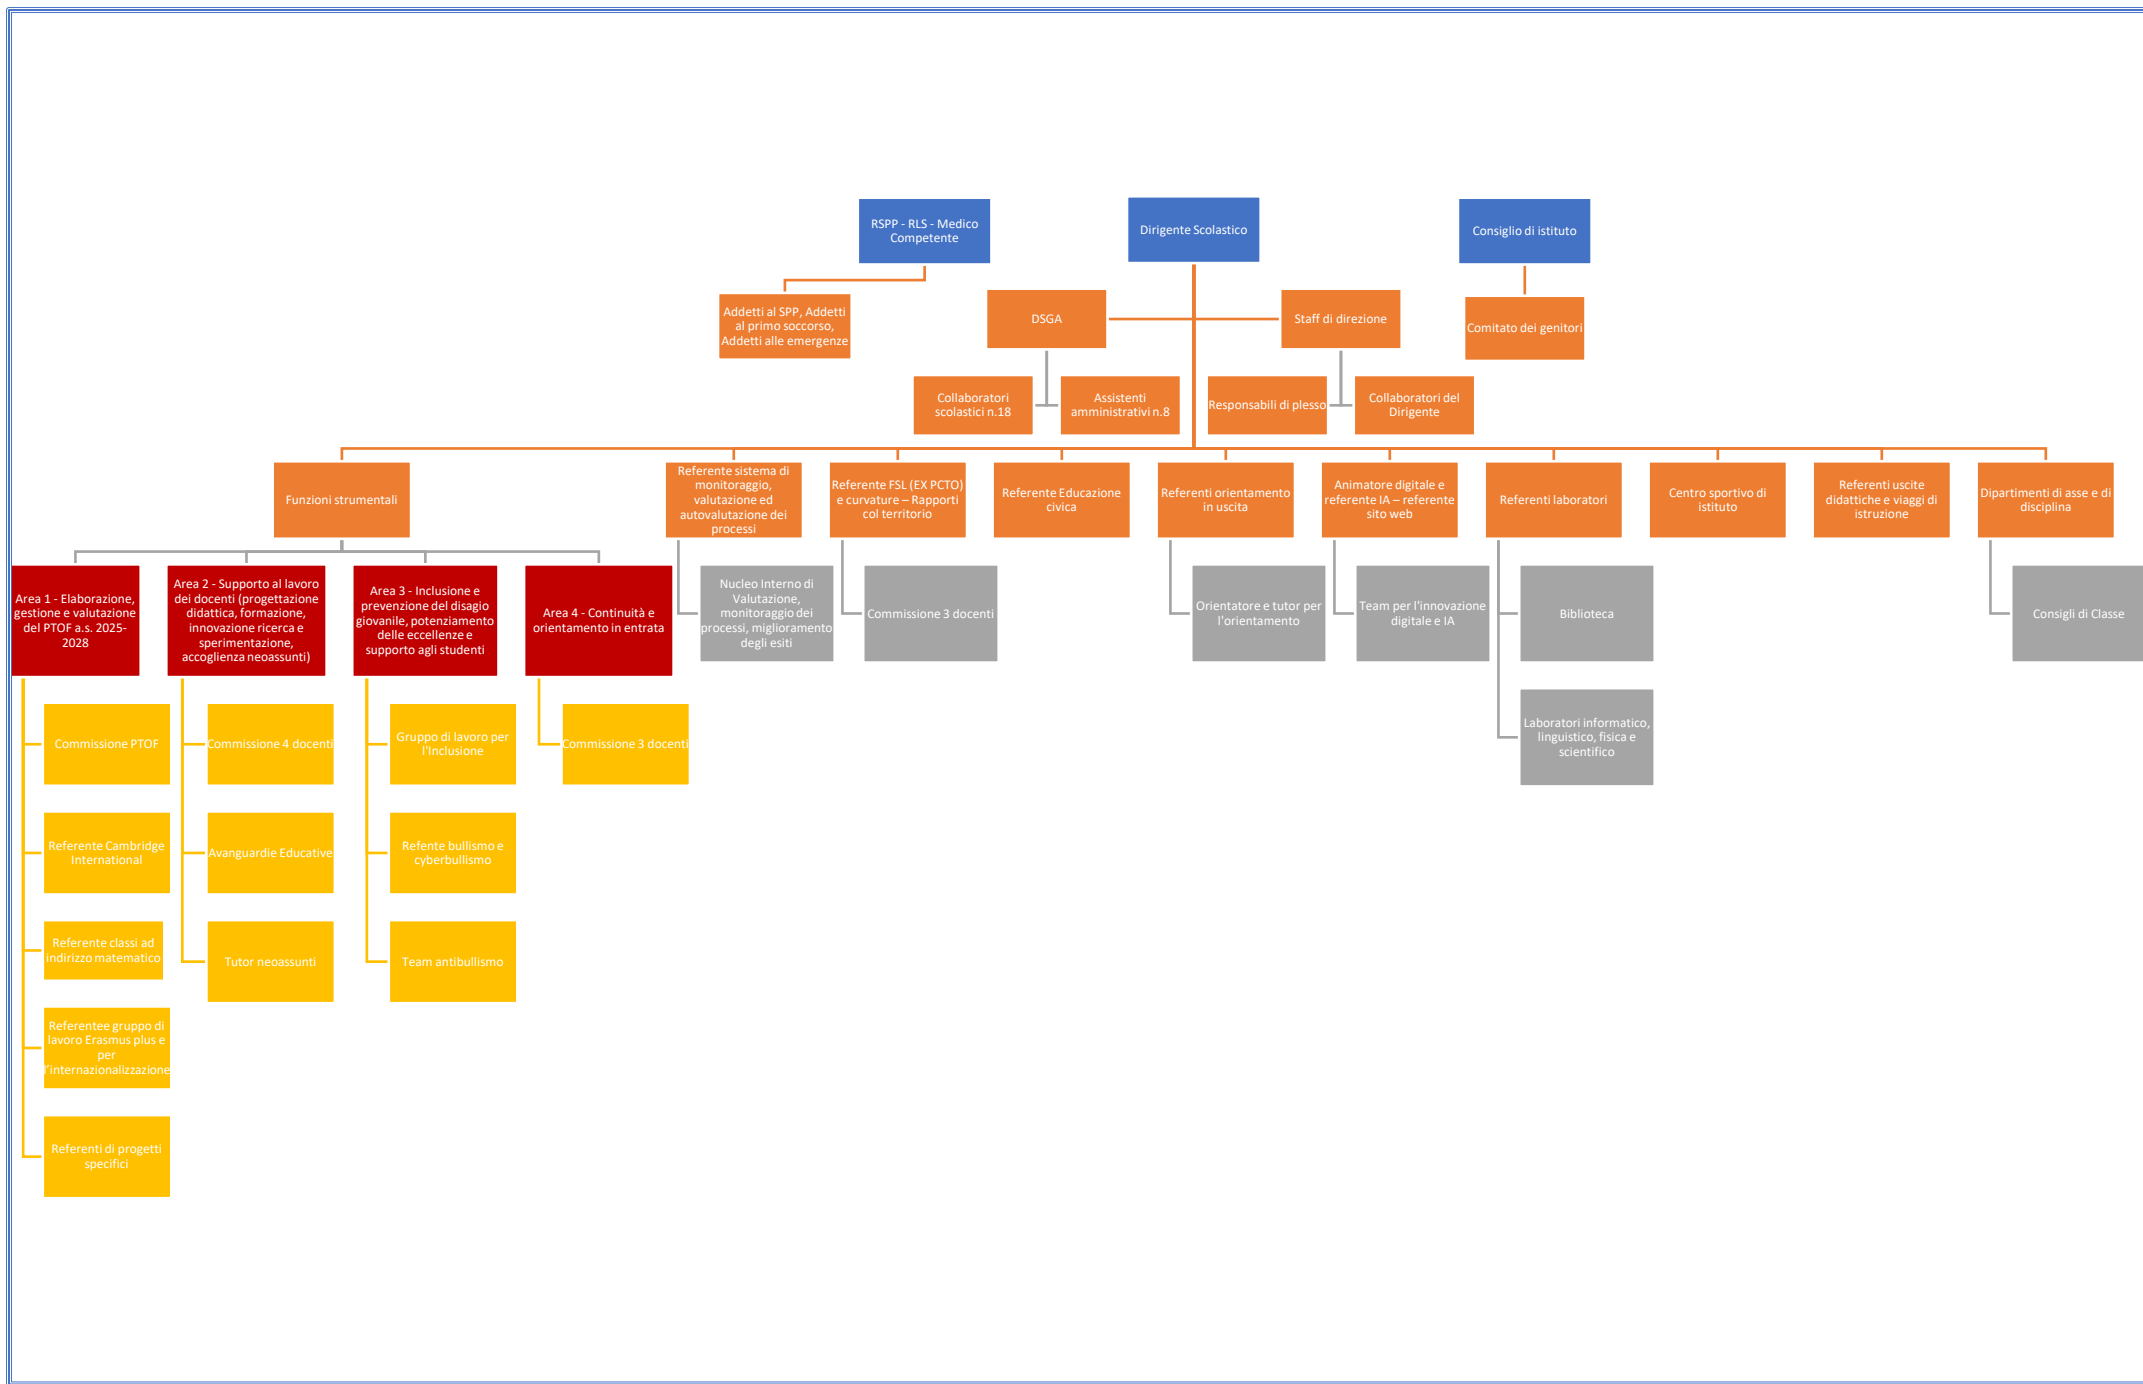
RSPP - RLS - Medico Competente

Dirigente Scolastico

Consiglio di istituto

Addetti al SPP, Addetti al primo soccorso, Addetti alle emergenze

DSGA

Staff di direzione

Comitato dei genitori

Collaboratori scolastici n.18

Assistenti amministrativi n.8

Responsabili di plesso

Collaboratori del Dirigente

Funzioni strumentali

Referente sistema di monitoraggio, valutazione ed autovalutazione dei processi

Referente FSL (EX PCTO) e curvature – Rapporti col territorio

Referente Educazione civica

Referenti orientamento in uscita

Animatore digitale e referente IA – referente sito web

Referenti laboratori

Centro sportivo di istituto

Referenti uscite didattiche e viaggi di istruzione

Dipartimenti di asse e di disciplina

Area 1 - Elaborazione, gestione e valutazione del PTOF a.s. 2025-2028

Area 2 - Supporto al lavoro dei docenti (progettazione didattica, formazione, innovazione ricerca e sperimentazione, accoglienza neoassunti)

Area 3 - Inclusione e prevenzione del disagio giovanile, potenziamento delle eccellenze e supporto agli studenti

Area 4 - Continuità e orientamento in entrata

Nucleo Interno di Valutazione, monitoraggio dei processi, miglioramento degli esiti

Commissione 3 docenti

Orientatore e tutor per l'orientamento

Team per l'innovazione digitale e IA

Biblioteca

Consigli di Classe

Laboratori informatico, linguistico, fisica e scientifico

Commissione PTOF

Commissione 4 docenti

Gruppo di lavoro per l'Inclusione

Commissione 3 docenti

Referente Cambridge International

Avanguardie Educative

Refente bullismo e cyberbullismo

Referente classi ad indirizzo matematico

Tutor neoassunti

Team antibullismo

Referentee gruppo di lavoro Erasmus plus e per l'internazionalizzazione

Referenti di progetti specifici